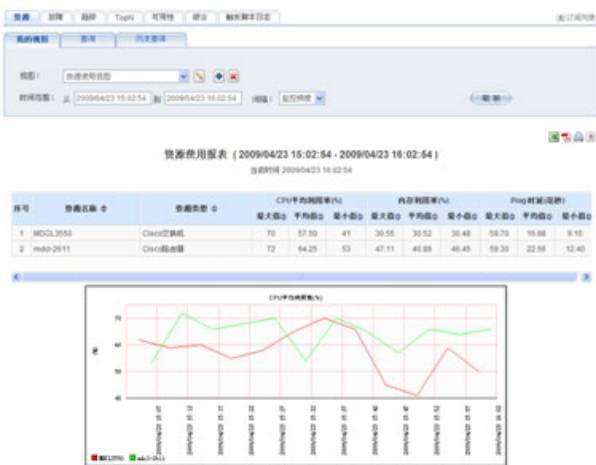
性能 | 故障 | 趋势 | TopN | 可用性 | 综合 | 触发脚本日志

订阅

我的视图 | 图形 | 历史图表

视图： 资源使用视图

时间范围： 从 2009/04/23 15:02:54 到 2009/04/23 16:02:54 间隔： 监控频度

刷新

资源使用报表（2009/04/23 15:02:54 - 2009/04/23 16:02:54）

当前时间 2009/04/23 16:02:54

| 序号 | 资源名称 | 资源类型 | CPU平均利用率(%) 最大值 | 平均值 | 最小值 | 内存利用率(%) 最大值 | 平均值 | 最小值 | Ping时延(毫秒) 最大值 | 平均值 | 最小值 |
|---|---|---|---|---|---|---|---|---|---|---|---|
| 1 | MDCL3550 | Cisco交换机 | 70 | 57.50 | 41 | 30.55 | 30.52 | 30.48 | 59.70 | 16.68 | 9.10 |
| 2 | mdcl-2611 | Cisco路由器 | 72 | 64.25 | 53 | 47.11 | 46.69 | 46.45 | 59.30 | 22.56 | 12.40 |

CPU平均利用率(%)

70
60
50
40

MDCL3550 mdcl-2611